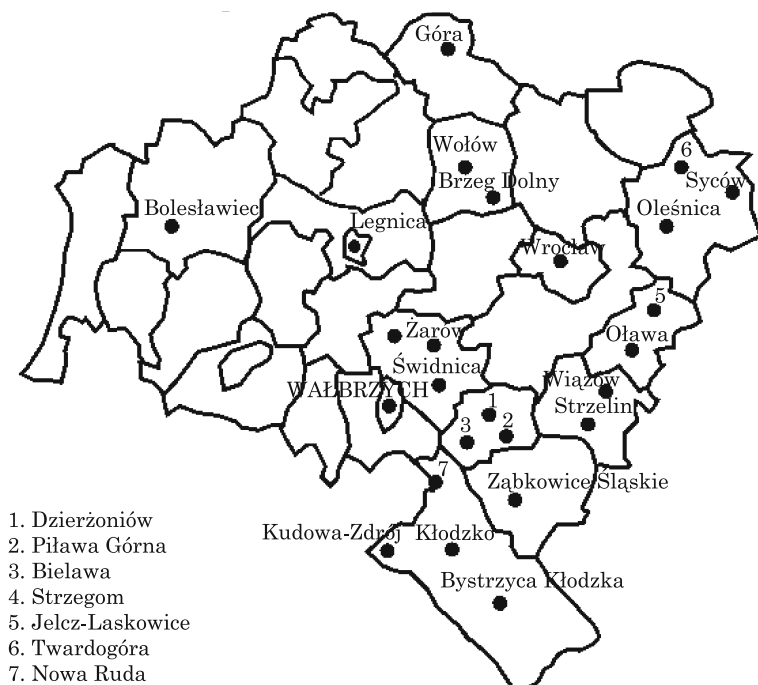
Góra
Wołów
Brzeg Dolny
6
Syców
Oleśnica
Bolesławiec
Legnica
Wrocław
5
Żarów
Oława
Świdnica
WAŁBRZYCH
Wiązów
1
Strzelin
3
2
7
Ząbkowice Śląskie
Kudowa-Zdrój
Kłodzko
Bystrzyca Kłodzka

1. Dzierżoniów
2. Piława Górna
3. Bielawa
4. Strzegom
5. Jelcz-Laskowice
6. Twardogóra
7. Nowa Ruda